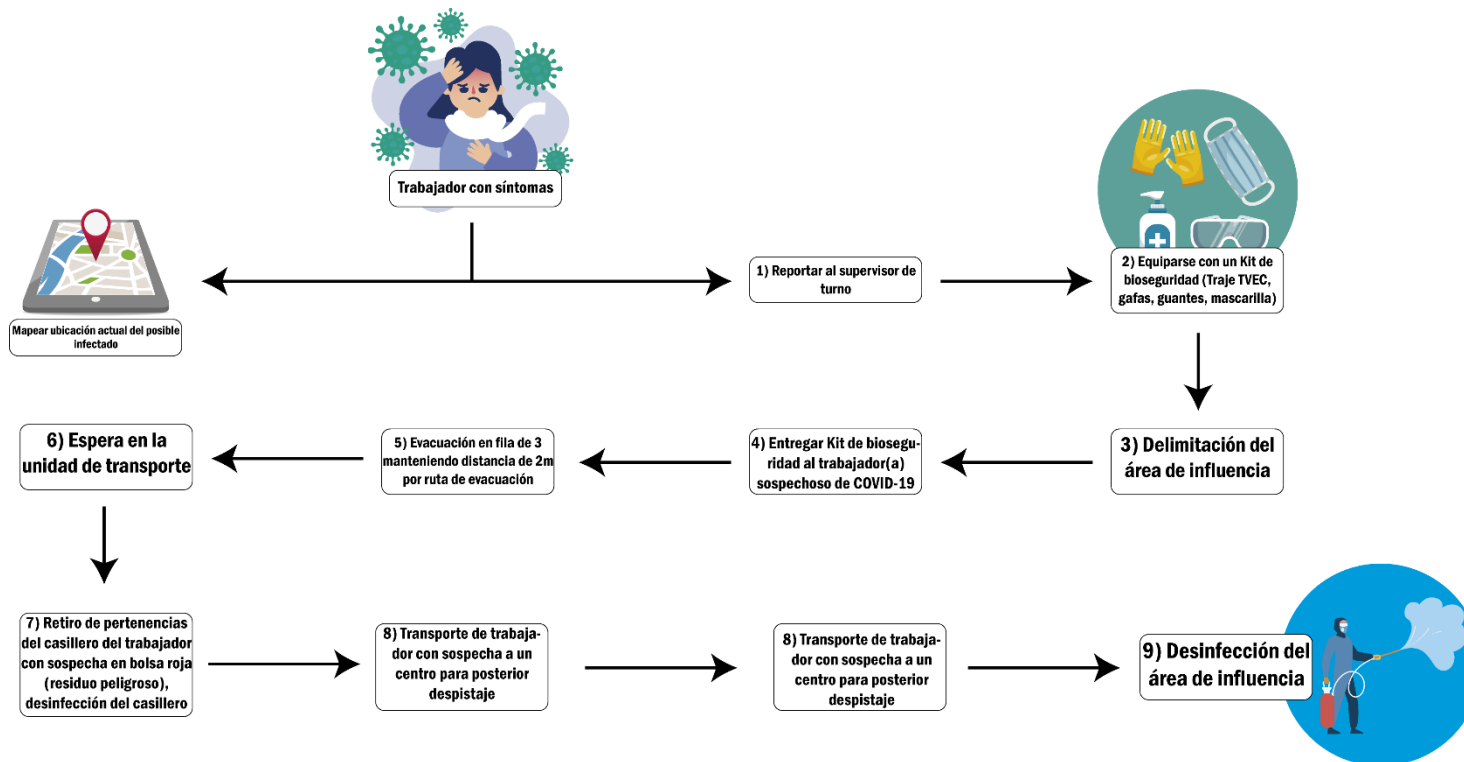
Trabajador con síntomas

Mapear ubicación actual del posible infectado

1) Reportar al supervisor de turno

2) Equiparse con un Kit de bioseguridad (Traje TVEC, gafas, guantes, mascarilla)

3) Delimitación del área de influencia

4) Entregar Kit de bioseguridad al trabajador(a) sospechoso de COVID-19

5) Evacuación en fila de 3 manteniendo distancia de 2m por ruta de evacuación

6) Espera en la unidad de transporte

7) Retiro de pertenencias del casillero del trabajador con sospecha en bolsa roja (residuo peligroso), desinfección del casillero

8) Transporte de trabajador con sospecha a un centro para posterior despistaje

8) Transporte de trabajador con sospecha a un centro para posterior despistaje

9) Desinfección del área de influencia